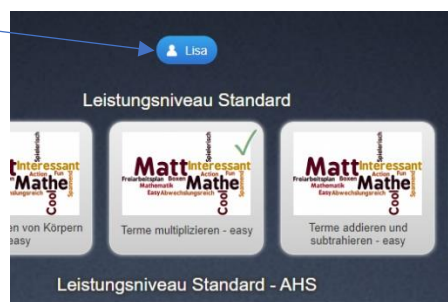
Lisa

Leistungsniveau Standard

Matt Interessant Mathe Cool Spielerisch Action Fun

n von Körpern easy

Matt Interessant Mathe Cool Spielerisch Freiarbeitsplan Boxen Action Fun Mathematik Spannend Easy Abwechslungsreich

Terme multiplizieren - easy

Matt Interessant Mathe Cool Spielerisch Freiarbeitsplan Boxen Action Fun Mathematik Spannend Easy Abwechslungsreich

Terme addieren und subtrahieren - easy

Leistungsniveau Standard - AHS